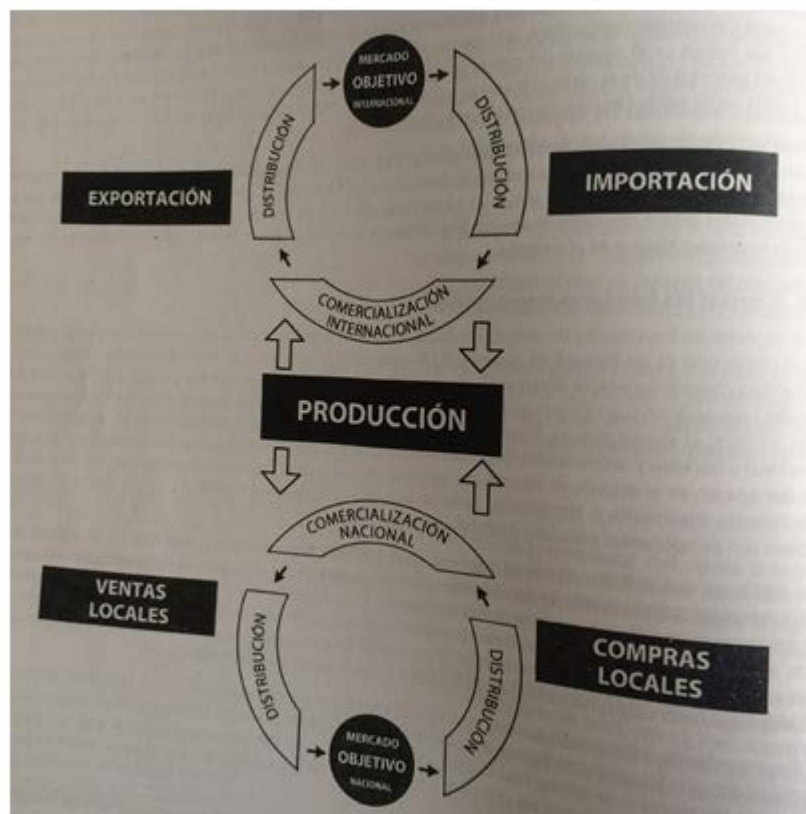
MERCADO
OBJETIVO
INTERNACIONAL

DISTRIBUCIÓN

DISTRIBUCIÓN

EXPORTACIÓN

IMPORTACIÓN

COMERCIALIZACIÓN INTERNACIONAL

PRODUCCIÓN

COMERCIALIZACIÓN NACIONAL

VENTAS LOCALES

COMPRAS LOCALES

DISTRIBUCIÓN

DISTRIBUCIÓN

MERCADO
OBJETIVO
NACIONAL